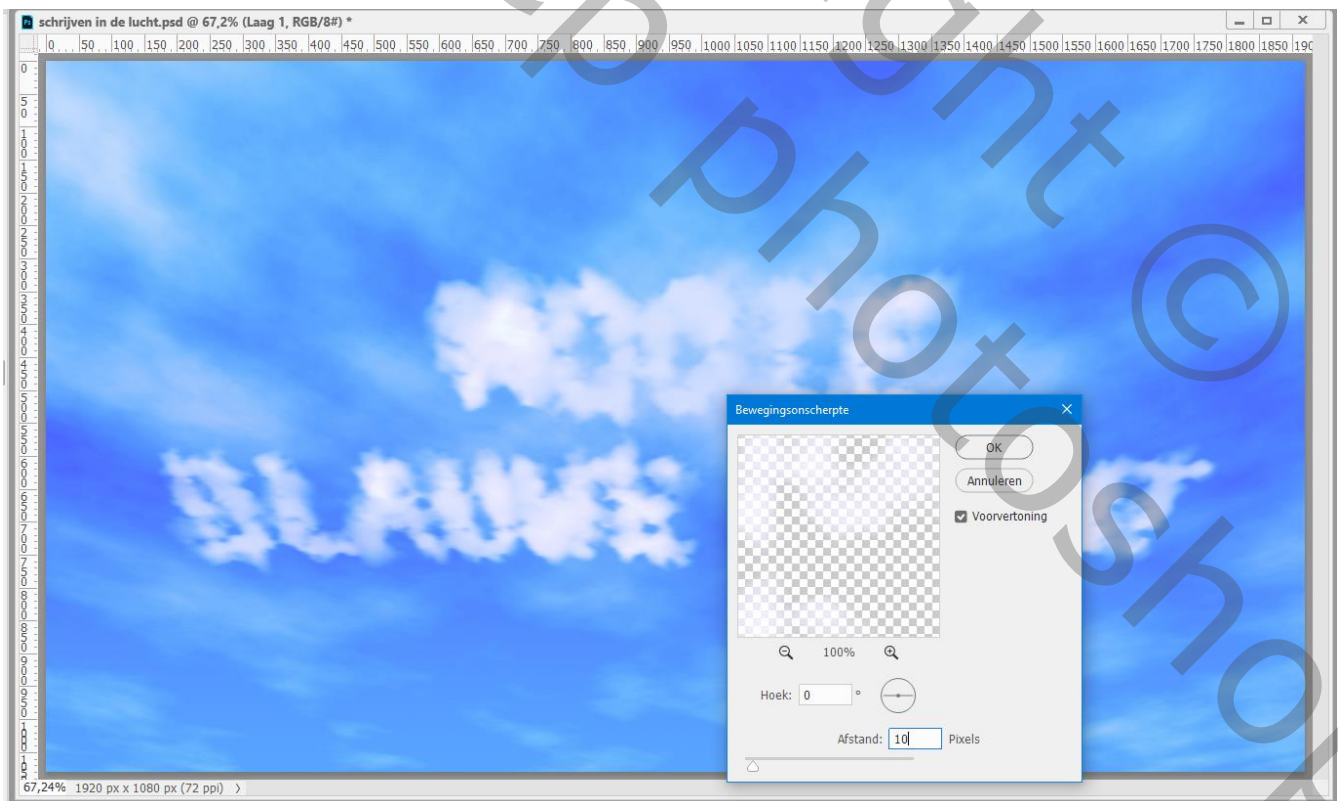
schrijven in de lucht.psd @ 67,2% (Laag 1, RGB/8#) *

0 50 100 150 200 250 300 350 400 450 500 550 600 650 700 750 800 850 900 950 1000 1050 1100 1150 1200 1250 1300 1350 1400 1450 1500 1550 1600 1650 1700 1750 1800 1850 190

Bewegingsonscherpte

OK

Annuleren

Voorvertoning

100%

Hoek: 0 °

Afstand: 10 Pixels

67,24% 1920 px x 1080 px (72 ppi)

© photoshop